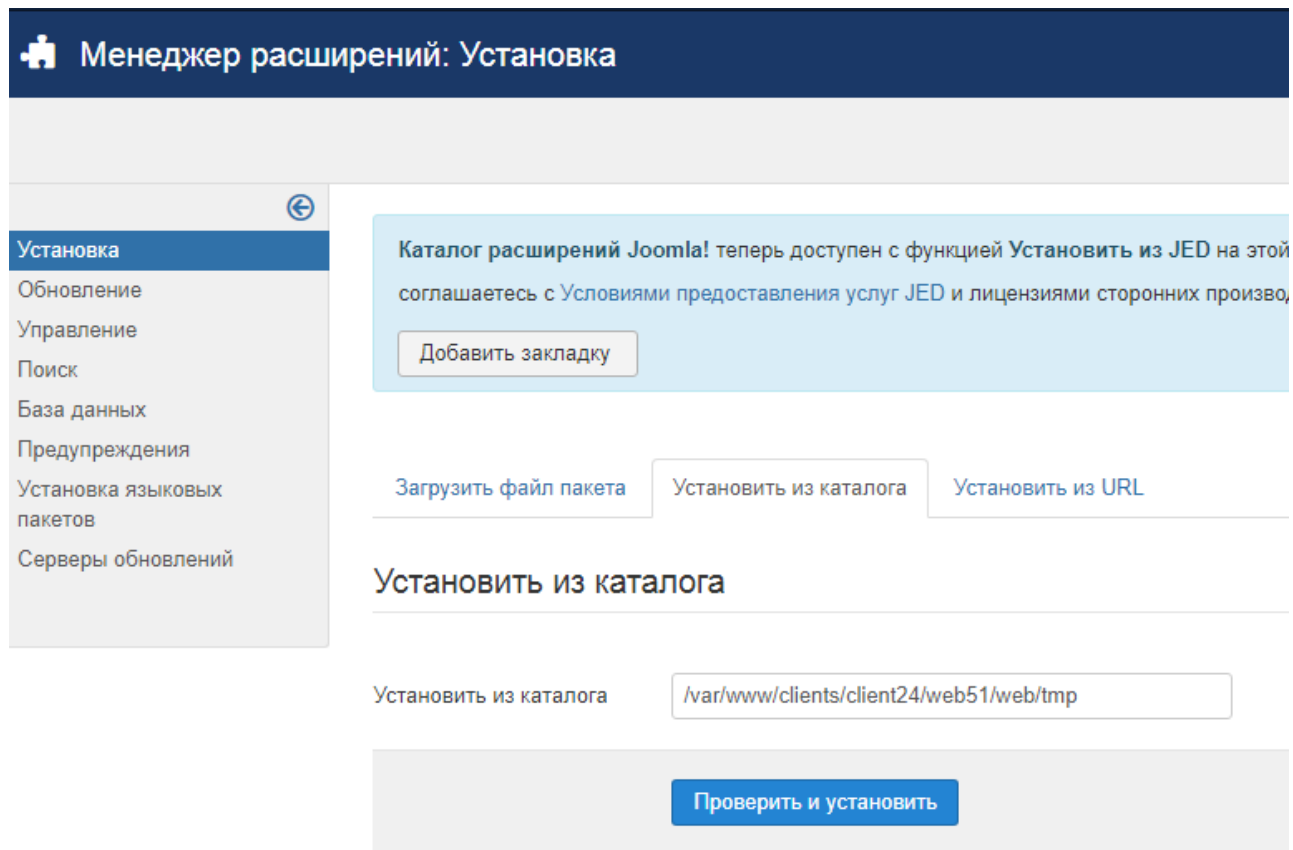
Менеджер расширений: Установка

Установка
Обновление
Управление
Поиск
База данных
Предупреждения
Установка языковых пакетов
Серверы обновлений

Каталог расширений Joomla! теперь доступен с функцией Установить из JED на этой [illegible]
соглашаетесь с Условиями предоставления услуг JED и лицензиями сторонних произво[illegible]

Добавить закладку

Загрузить файл пакета | Установить из каталога | Установить из URL

Установить из каталога

Установить из каталога /var/www/clients/client24/web51/web/tmp

Проверить и установить